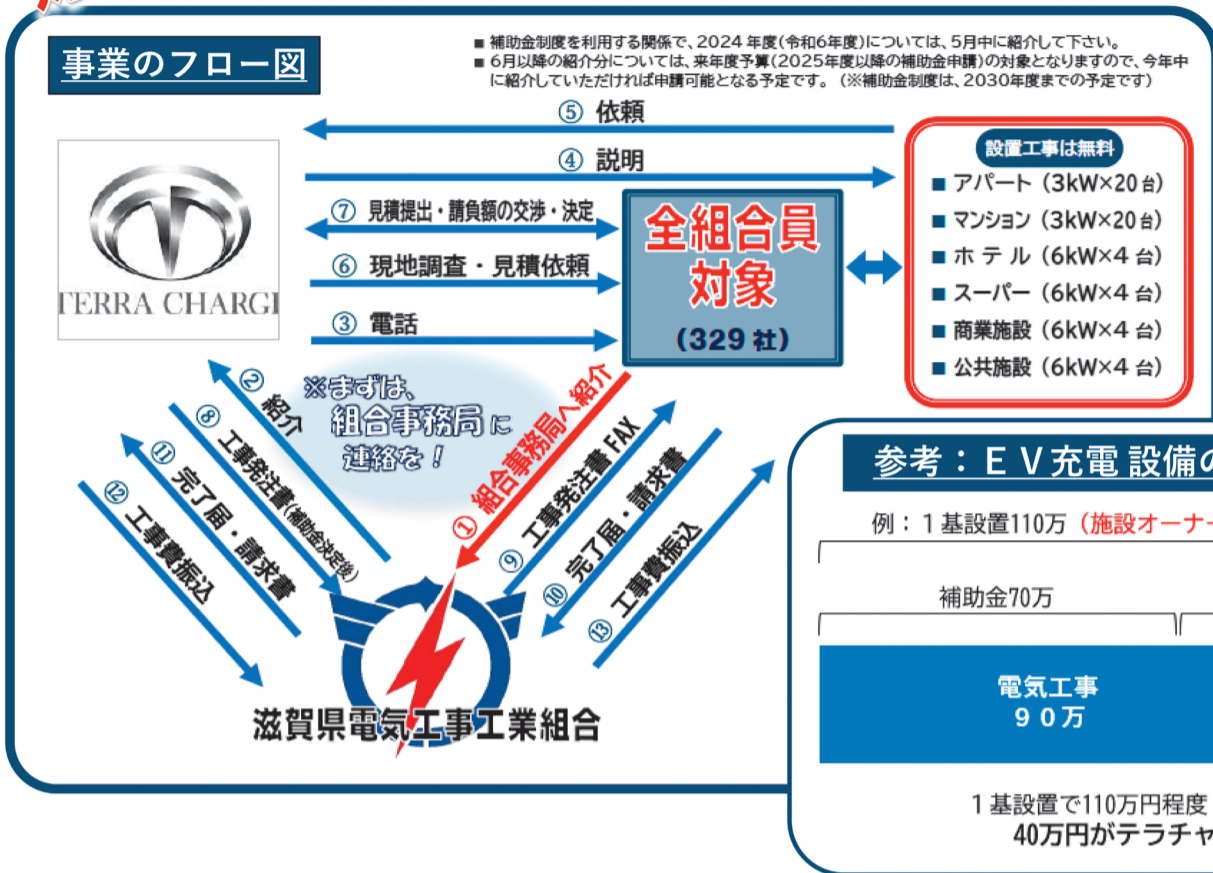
事業のフロー図

■ 補助金制度を利用する関係で、2024年度(令和6年度)については、5月中に紹介して下さい。
■ 6月以降の紹介分については、来年度予算(2025年度以降の補助金申請)の対象となりますので、今年中に紹介していただければ申請可能となる予定です。(※補助金制度は、2030年度までの予定です)

⑤ 依頼

④ 説明

⑦ 見積提出・請負額の交渉・決定

⑥ 現地調査・見積依頼

③ 電話

TERRA CHARGE

全組合員対象
(329社)

設置工事は無料
■ アパート (3kW×20台)
■ マンション (3kW×20台)
■ ホテル (6kW×4台)
■ スーパー (6kW×4台)
■ 商業施設 (6kW×4台)
■ 公共施設 (6kW×4台)

② 紹介

※まずは、組合事務局に連絡を!

⑧ 工事発注書(補助金決定後)

⑪ 完了届・請求書

⑫ 工事費振込

① 組合事務局へ紹介

⑨ 工事発注書 FAX

⑩ 完了届・請求書

⑬ 工事費振込

滋賀県電気工事工業組合

参考:EV充電設備の

例:1基設置110万(施設オーナー

補助金70万

電気工事
90万

1基設置で110万円程度
40万円がテラチャ